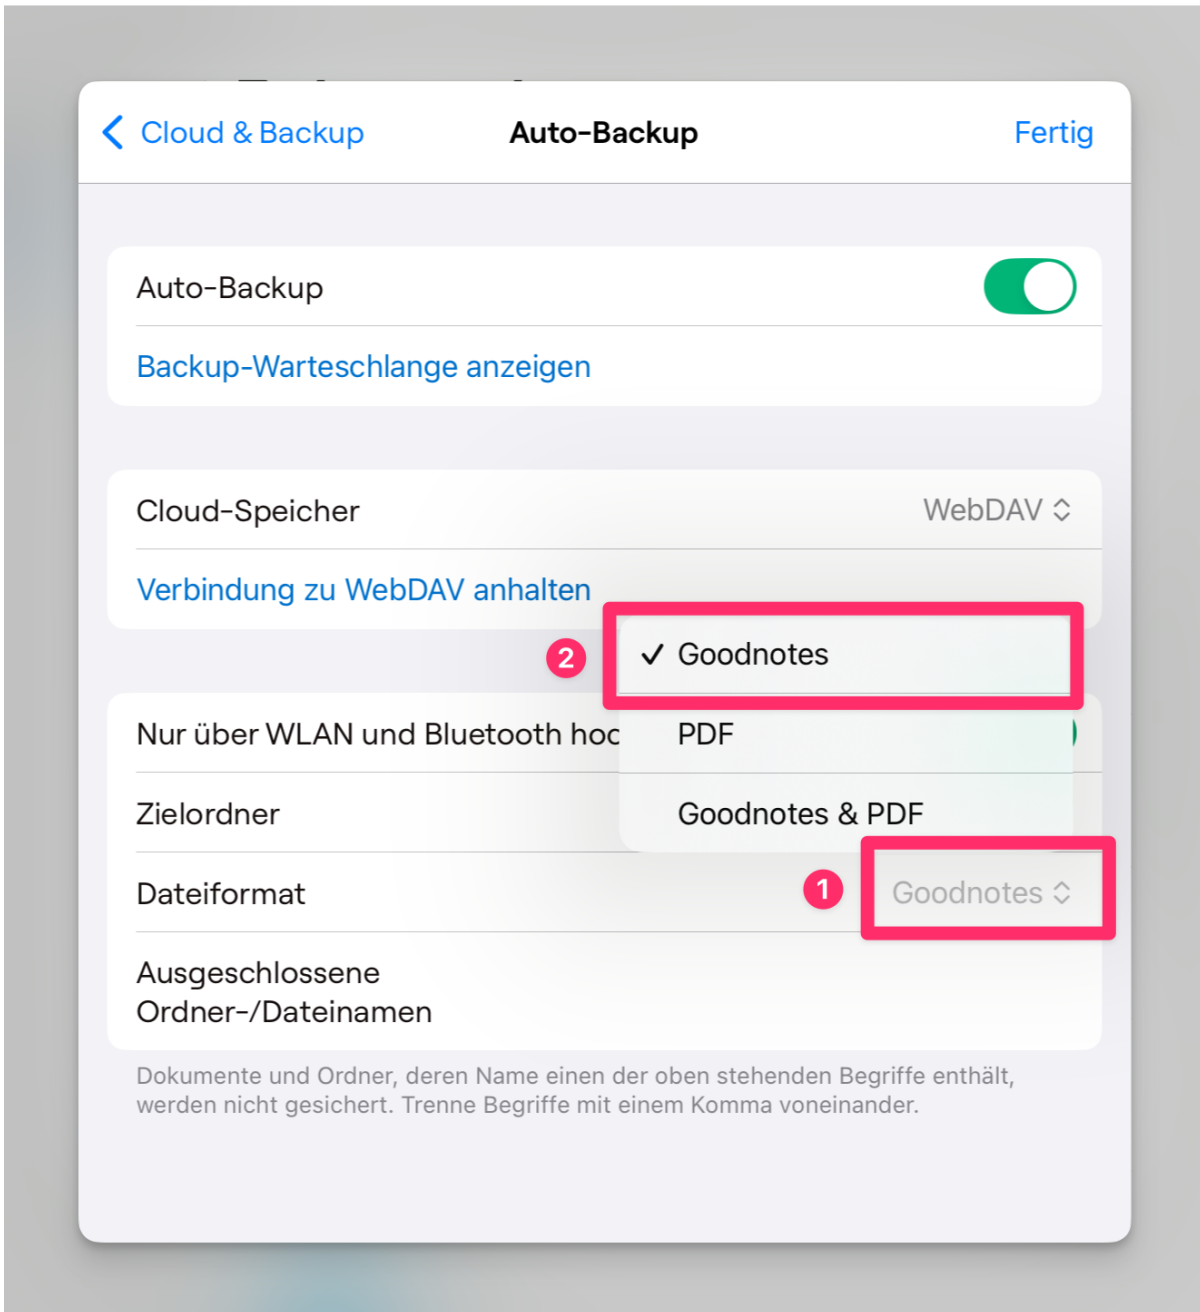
Cloud & Backup

Auto-Backup

Fertig

Auto-Backup

Backup-Warteschlange anzeigen

Cloud-Speicher

WebDAV

Verbindung zu WebDAV anhalten

2

✓ Goodnotes

Nur über WLAN und Bluetooth hoc

PDF

Zielordner

Goodnotes & PDF

Dateiformat

1

Goodnotes

Ausgeschlossene Ordner-/Dateinamen

Dokumente und Ordner, deren Name einen der oben stehenden Begriffe enthält, werden nicht gesichert. Trenne Begriffe mit einem Komma voneinander.